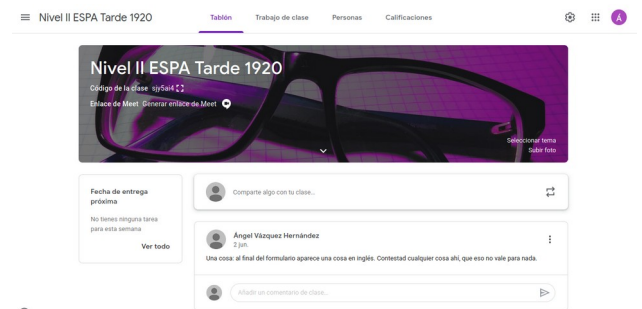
Nivel II ESPA Tarde 1920

Tablón Trabajo de clase Personas Calificaciones

Á

Nivel II ESPA Tarde 1920

Código de la clase sjy5ai4

Enlace de Meet Generar enlace de Meet

Seleccionar tema
Subir foto

Fecha de entrega próxima

No tienes ninguna tarea para esta semana

Ver todo

Comparte algo con tu clase...

Ángel Vázquez Hernández
2 jun.

Una cosa: al final del formulario aparece una cosa en inglés. Contestad cualquier cosa ahí, que eso no vale para nada.

Añadir un comentario de clase...